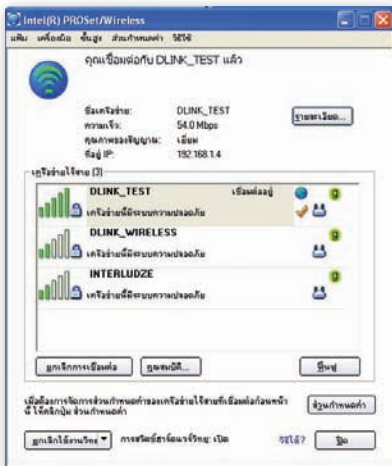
Intel(R) PROSet/Wireless

แฟ้ม เครื่องมือ ขั้นสูง ส่วนกำหนดค่า วิธีใช้

คุณเชื่อมต่อกับ DLINK_TEST แล้ว

ชื่อเครือข่าย: DLINK_TEST
ความเร็ว: 54.0 Mbps
คุณภาพของสัญญาณ: เยี่ยม
ที่อยู่ IP: 192.168.1.4

รายละเอียด...

เครือข่ายไร้สาย (3)

DLINK_TEST เชื่อมต่ออยู่
เครือข่ายนี้มีระบบความปลอดภัย

DLINK_WIRELESS
เครือข่ายนี้มีระบบความปลอดภัย

INTERLUDZE
เครือข่ายนี้มีระบบความปลอดภัย

ยกเลิกการเชื่อมต่อ
คุณสมบัติ...
ฟื้นฟู

เมื่อต้องการจัดการส่วนกำหนดค่าของเครือข่ายไร้สายที่เชื่อมต่อก่อนหน้านี้ ให้คลิกปุ่ม ส่วนกำหนดค่า

ส่วนกำหนดค่า

ยกเลิกใช้งานวิทยุ
การสลับสัญญาณวิทยุ: เปิด

วิธีใช้?

ปิด